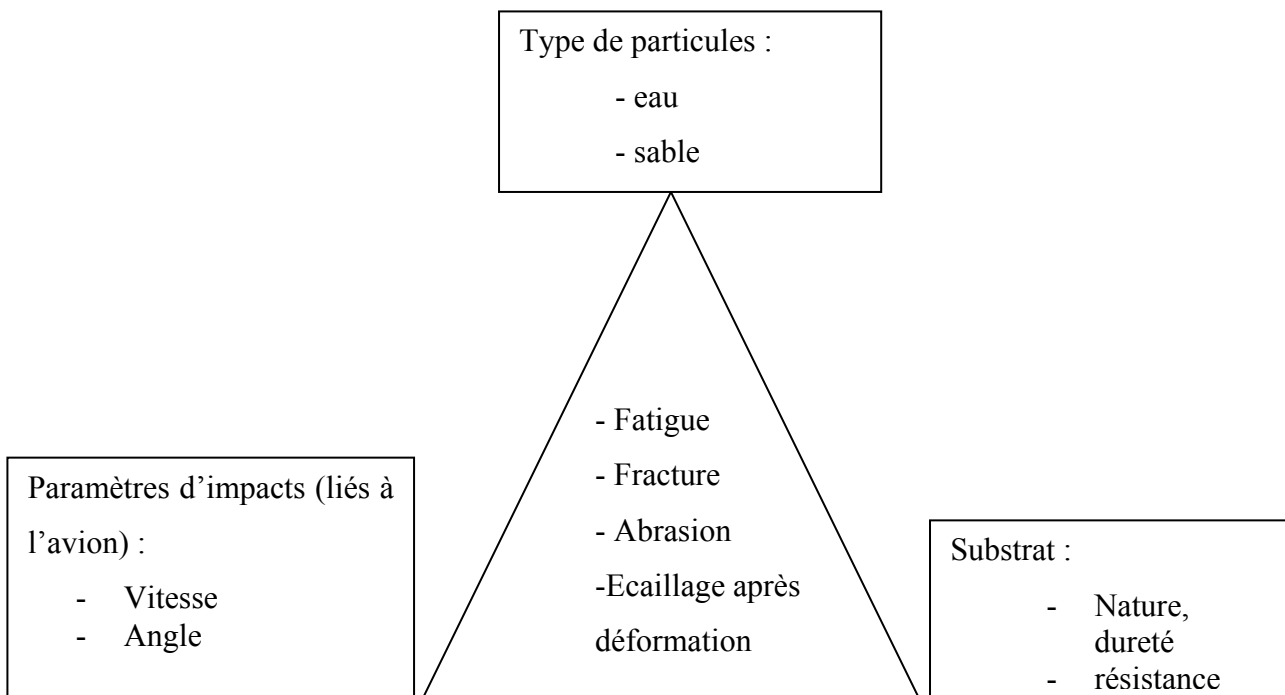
Type de particules :

- eau
- sable

- Fatigue
- Fracture
- Abrasion
-Ecaillage après déformation

Paramètres d'impacts (liés à l'avion) :

- Vitesse
- Angle

Substrat :

- Nature, dureté
- résistance